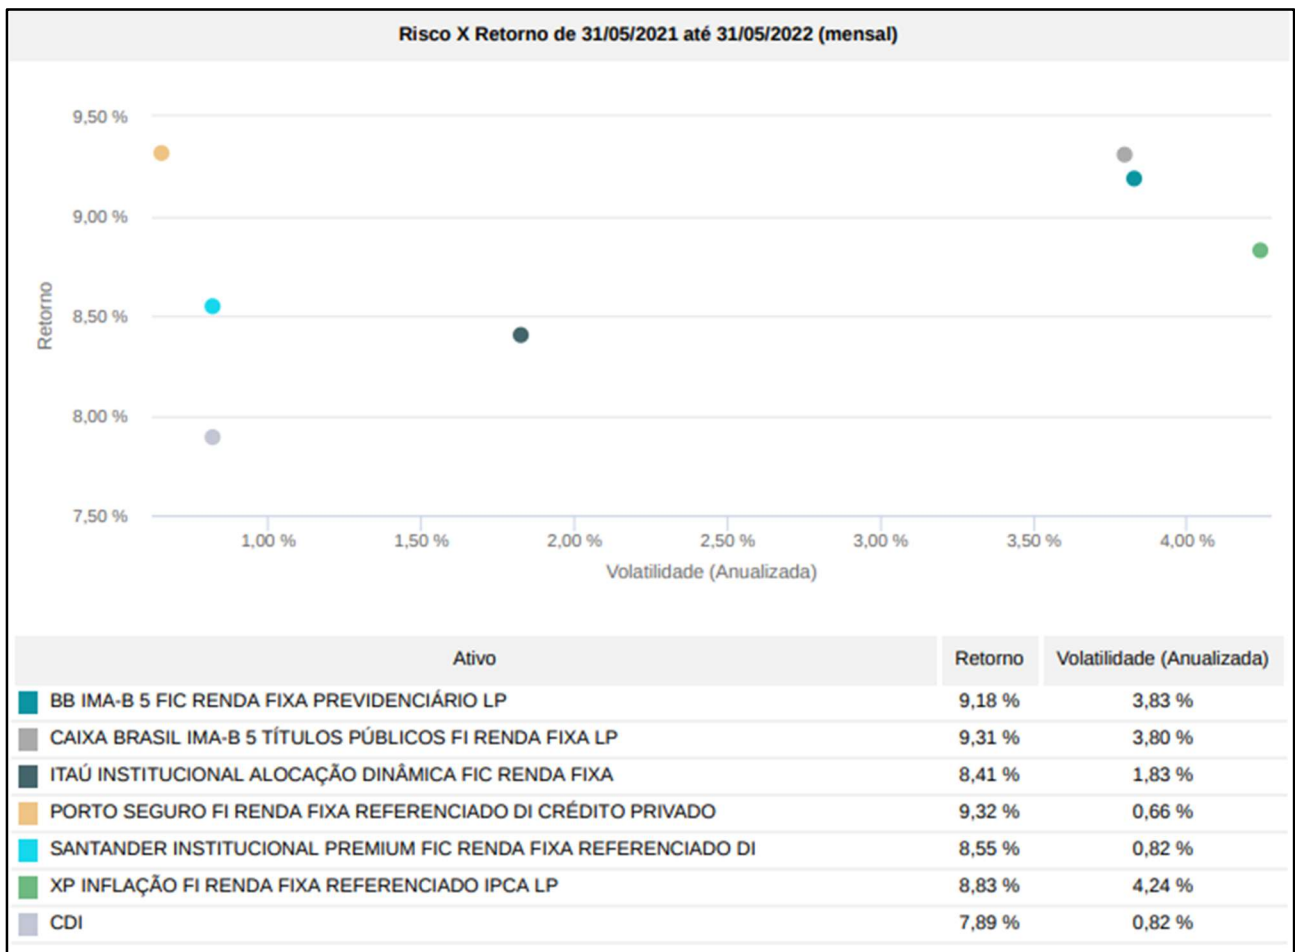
Risco X Retorno de 31/05/2021 até 31/05/2022 (mensal)

9,50 %
9,00 %
8,50 %
8,00 %
7,50 %

Retorno

1,00 %
1,50 %
2,00 %
2,50 %
3,00 %
3,50 %
4,00 %

Volatilidade (Anualizada)

| Ativo | Retorno | Volatilidade (Anualizada) |
|---|---|---|
| BB IMA-B 5 FIC RENDA FIXA PREVIDENCIÁRIO LP | 9,18 % | 3,83 % |
| CAIXA BRASIL IMA-B 5 TÍTULOS PÚBLICOS FI RENDA FIXA LP | 9,31 % | 3,80 % |
| ITAÚ INSTITUCIONAL ALOCAÇÃO DINÂMICA FIC RENDA FIXA | 8,41 % | 1,83 % |
| PORTO SEGURO FI RENDA FIXA REFERENCIADO DI CRÉDITO PRIVADO | 9,32 % | 0,66 % |
| SANTANDER INSTITUCIONAL PREMIUM FIC RENDA FIXA REFERENCIADO DI | 8,55 % | 0,82 % |
| XP INFLAÇÃO FI RENDA FIXA REFERENCIADO IPCA LP | 8,83 % | 4,24 % |
| CDI | 7,89 % | 0,82 % |